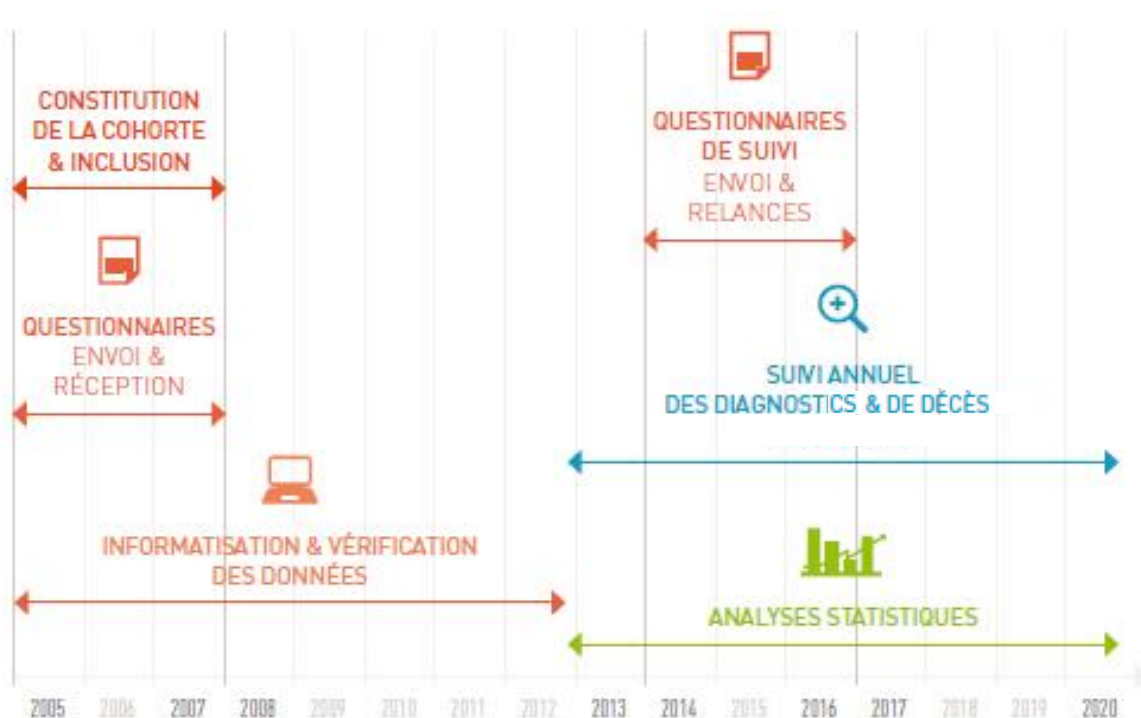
CONSTITUTION DE LA COHORTE & INCLUSION

QUESTIONNAIRES DE SUIVI
ENVOI & RELANCES

QUESTIONNAIRES
ENVOI & RÉCEPTION

SUIVI ANNUEL DES DIAGNOSTICS & DE DÉCÈS

INFORMATISATION & VÉRIFICATION DES DONNÉES

ANALYSES STATISTIQUES

2005 2006 2007 2008 2009 2010 2011 2012 2013 2014 2015 2016 2017 2018 2019 2020